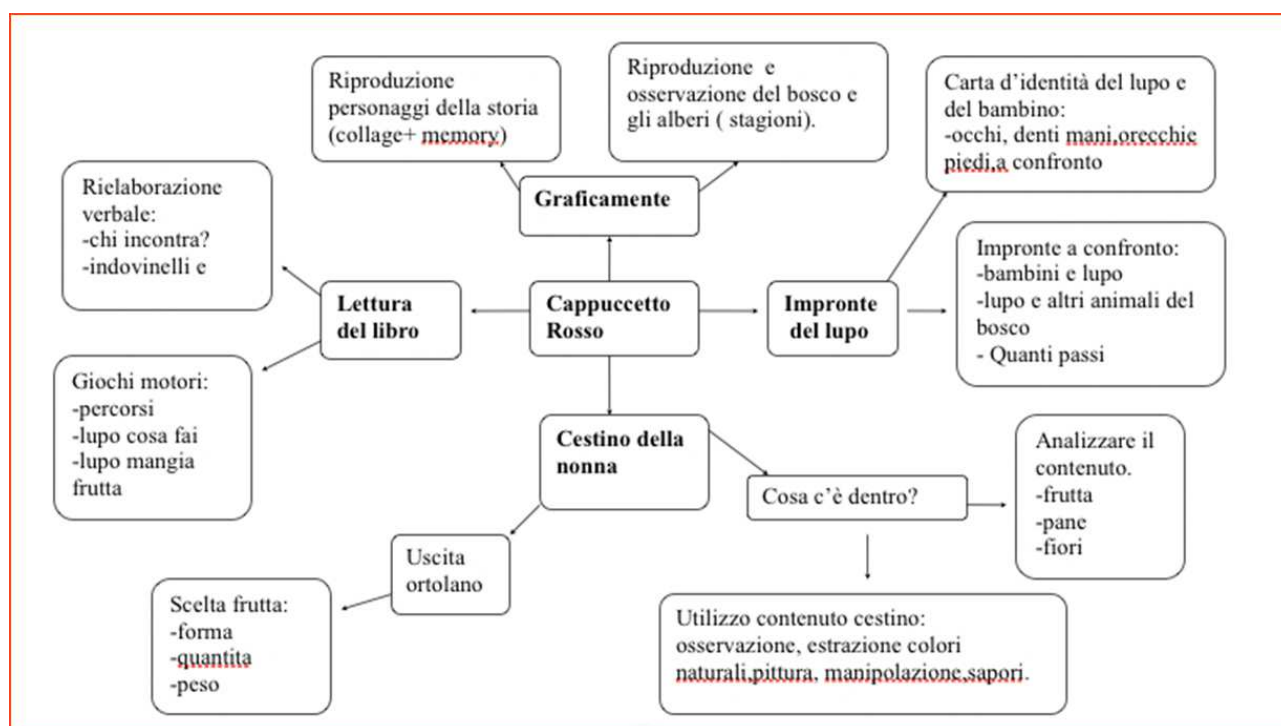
Riproduzione personaggi della storia (collage+ memory)

Riproduzione e osservazione del bosco e gli alberi ( stagioni).

Carta d'identità del lupo e del bambino:
-occhi, denti mani,orecchie piedi,a confronto

Rielaborazione verbale:
-chi incontra?
-indovinelli e

Graficamente

Impronte a confronto:
-bambini e lupo
-lupo e altri animali del bosco
- Quanti passi

Lettura del libro

Cappuccetto Rosso

Impronte del lupo

Giochi motori:
-percorsi
-lupo cosa fai
-lupo mangia frutta

Cestino della nonna

Analizzare il contenuto.
-frutta
-pane
-fiori

Cosa c'è dentro?

Uscita ortolano

Scelta frutta:
-forma
-quantita
-peso

Utilizzo contenuto cestino: osservazione, estrazione colori naturali,pittura, manipolazione,sapori.